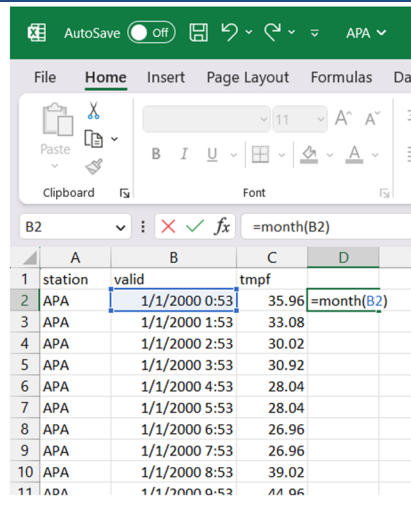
AutoSave Off APA

File Home Insert Page Layout Formulas Da

Paste

B I U A A

11

Clipboard

Font

B2 fx =month(B2)

| | A | B | C | D |
|---|---|---|---|---|
| 1 | station | valid | tmpf | |
| 2 | APA | 1/1/2000 0:53 | 35.96 | =month(B2) |
| 3 | APA | 1/1/2000 1:53 | 33.08 | |
| 4 | APA | 1/1/2000 2:53 | 30.02 | |
| 5 | APA | 1/1/2000 3:53 | 30.92 | |
| 6 | APA | 1/1/2000 4:53 | 28.04 | |
| 7 | APA | 1/1/2000 5:53 | 28.04 | |
| 8 | APA | 1/1/2000 6:53 | 26.96 | |
| 9 | APA | 1/1/2000 7:53 | 26.96 | |
| 10 | APA | 1/1/2000 8:53 | 39.02 | |
| 11 | APA | 1/1/2000 9:53 | 44.96 | |